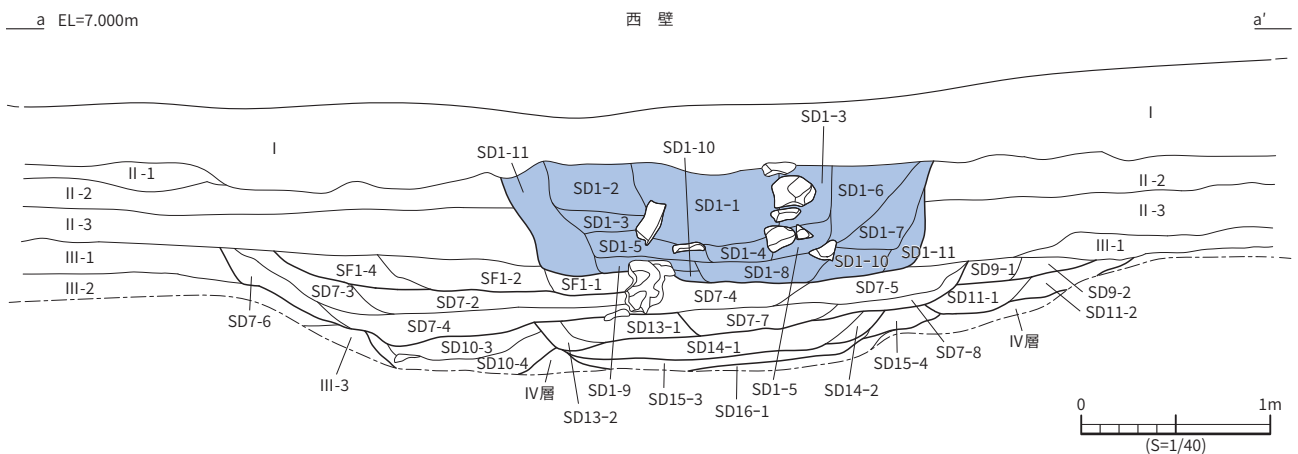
a EL=7.000m

西 壁

a'

I

I

SD1-3

SD1-10

SD1-11

II -1

SD1-2

SD1-6

II -2

II -2

SD1-1

II -3

SD1-3

II -3

SD1-7

SD1-5

SD1-4

SD1-11

III-1

III-1

SD1-10

SD1-8

SF1-4

SF1-2

SF1-1

SD9-1

SD7-3

SD7-4

SD7-5

SD9-2

III-2

SD7-2

SD11-1

SD7-6

SD11-2

SD7-4

SD13-1

SD7-7

IV層

SD10-3

SD14-1

SD7-8

SD15-4

SD10-4

III-3

IV層

SD1-9

SD1-5

SD14-2

SD15-3

SD13-2

SD16-1

0

1m

(S=1/40)